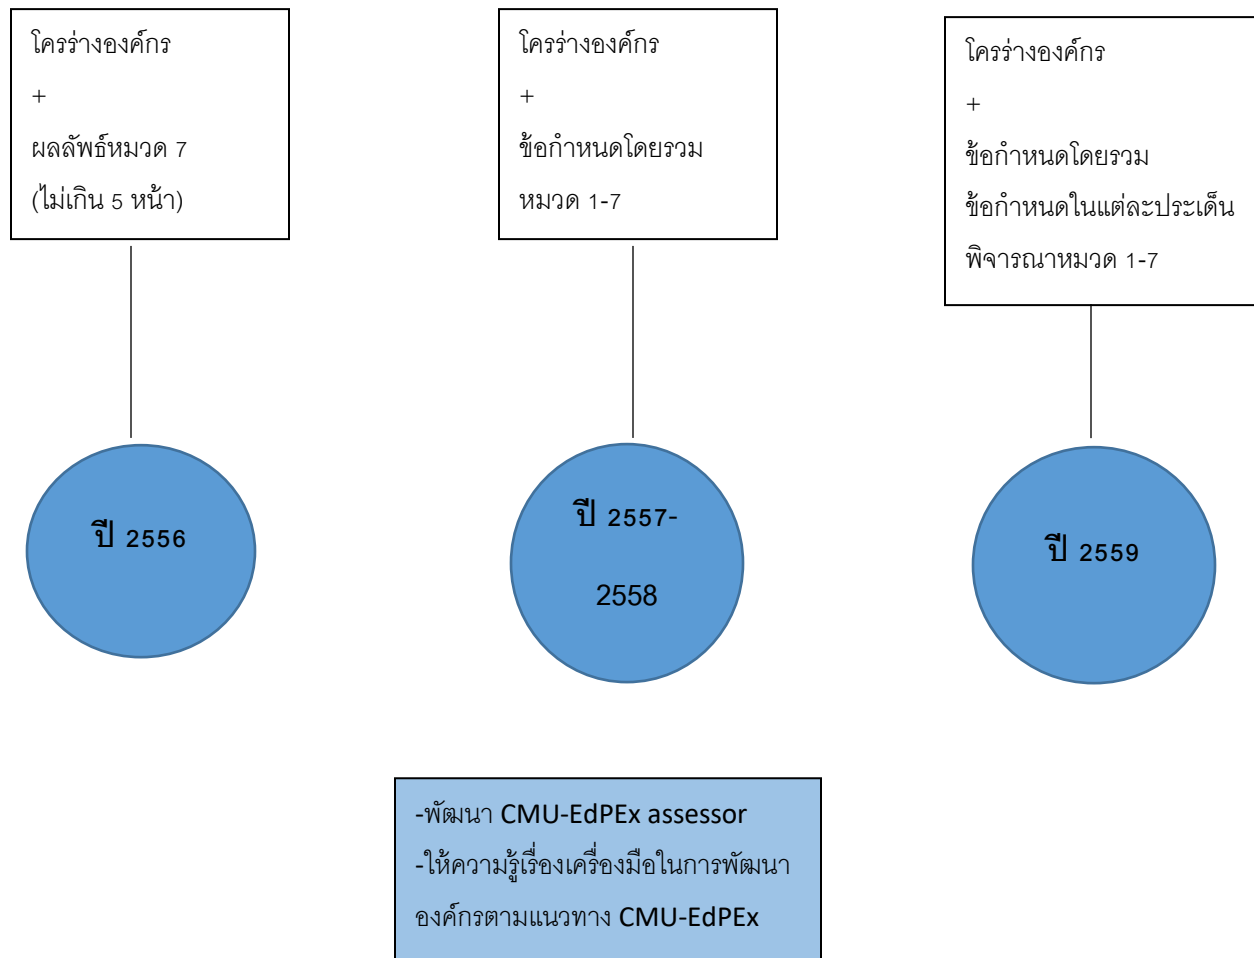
โครร่างองค์กร

+

ผลลัพธ์หมวด 7

(ไม่เกิน 5 หน้า)

โครร่างองค์กร

+

ข้อกำหนดโดยรวม

หมวด 1-7

โครร่างองค์กร

+

ข้อกำหนดโดยรวม

ข้อกำหนดในแต่ละประเด็น

พิจารณาหมวด 1-7

ปี 2556

ปี 2557-

2558

ปี 2559

-พัฒนา CMU-EdPEx assessor

-ให้ความรู้เรื่องเครื่องมือในการพัฒนา

องค์กรตามแนวทาง CMU-EdPEx